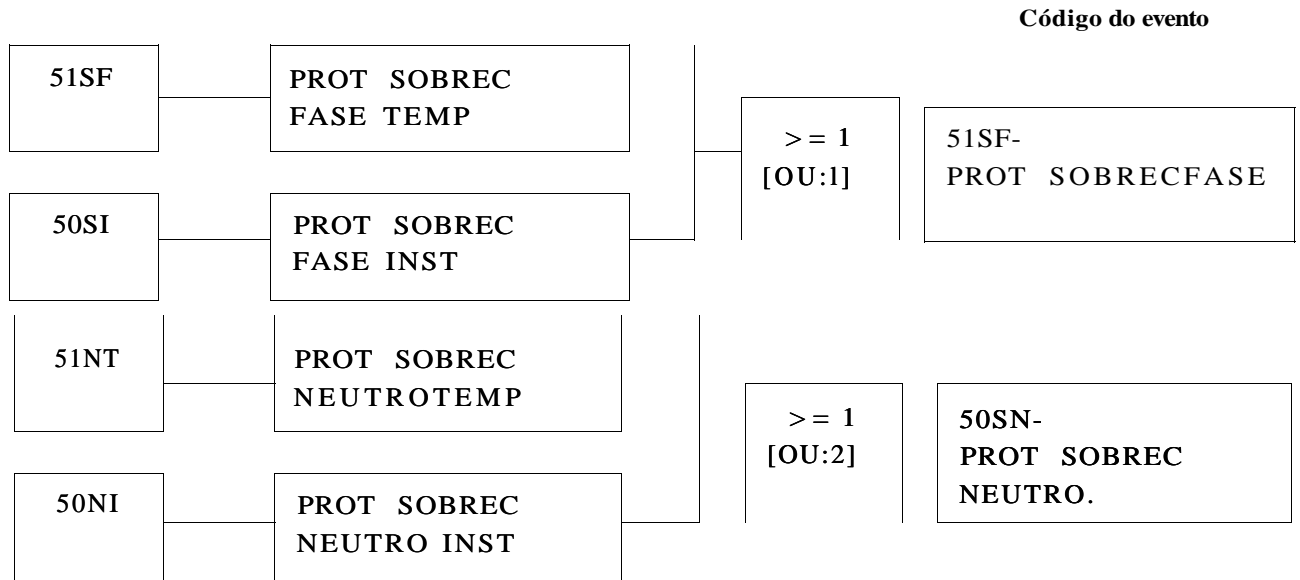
Código do evento

51SF

PROT SOBREC FASE TEMP

>= 1 [OU:1]

51SF- PROT SOBRECFASE

50SI

PROT SOBREC FASE INST

51NT

PROT SOBREC NEUTROTEMP

>= 1 [OU:2]

50SN- PROT SOBREC NEUTRO.

50NI

PROT SOBREC NEUTRO INST